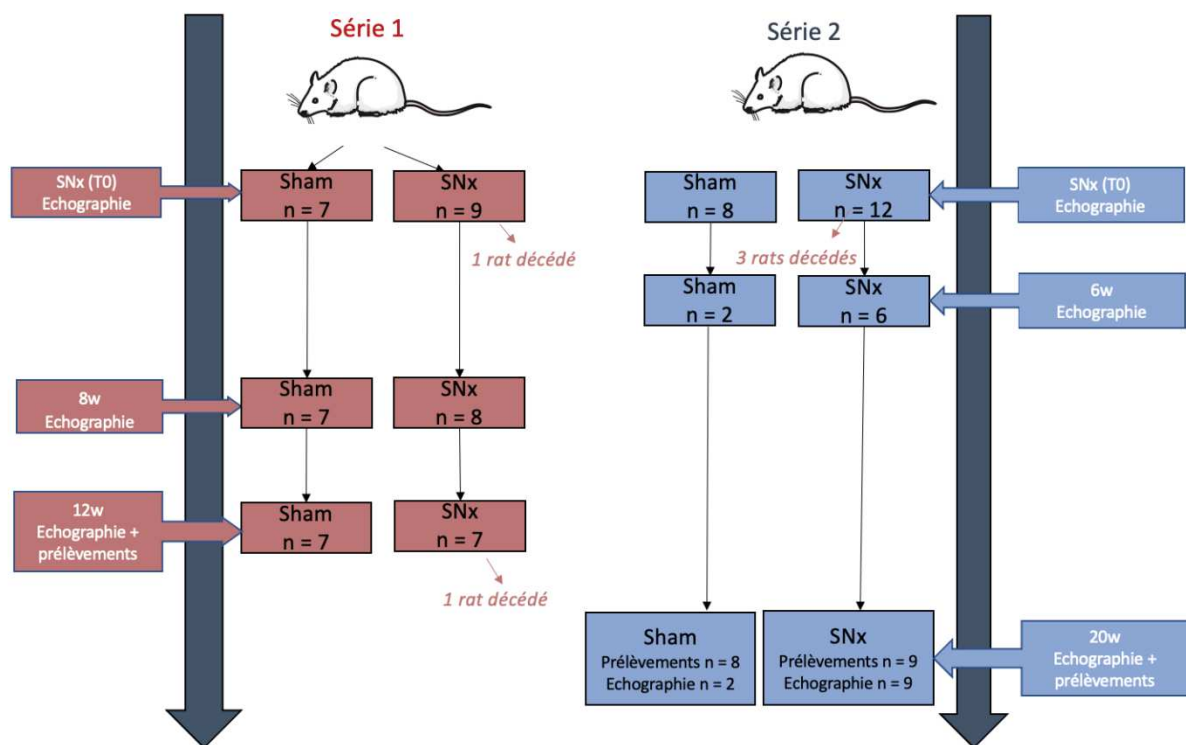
Série 1

SNx (T0)
Echographie

Sham
n = 7

SNx
n = 9

1 rat décédé

8w
Echographie

Sham
n = 7

SNx
n = 8

12w
Echographie +
prélèvements

Sham
n = 7

SNx
n = 7

1 rat décédé

Série 2

Sham
n = 8

SNx
n = 12

SNx (T0)
Echographie

3 rats décédés

Sham
n = 2

SNx
n = 6

6w
Echographie

Sham
Prélèvements n = 8
Echographie n = 2

SNx
Prélèvements n = 9
Echographie n = 9

20w
Echographie +
prélèvements